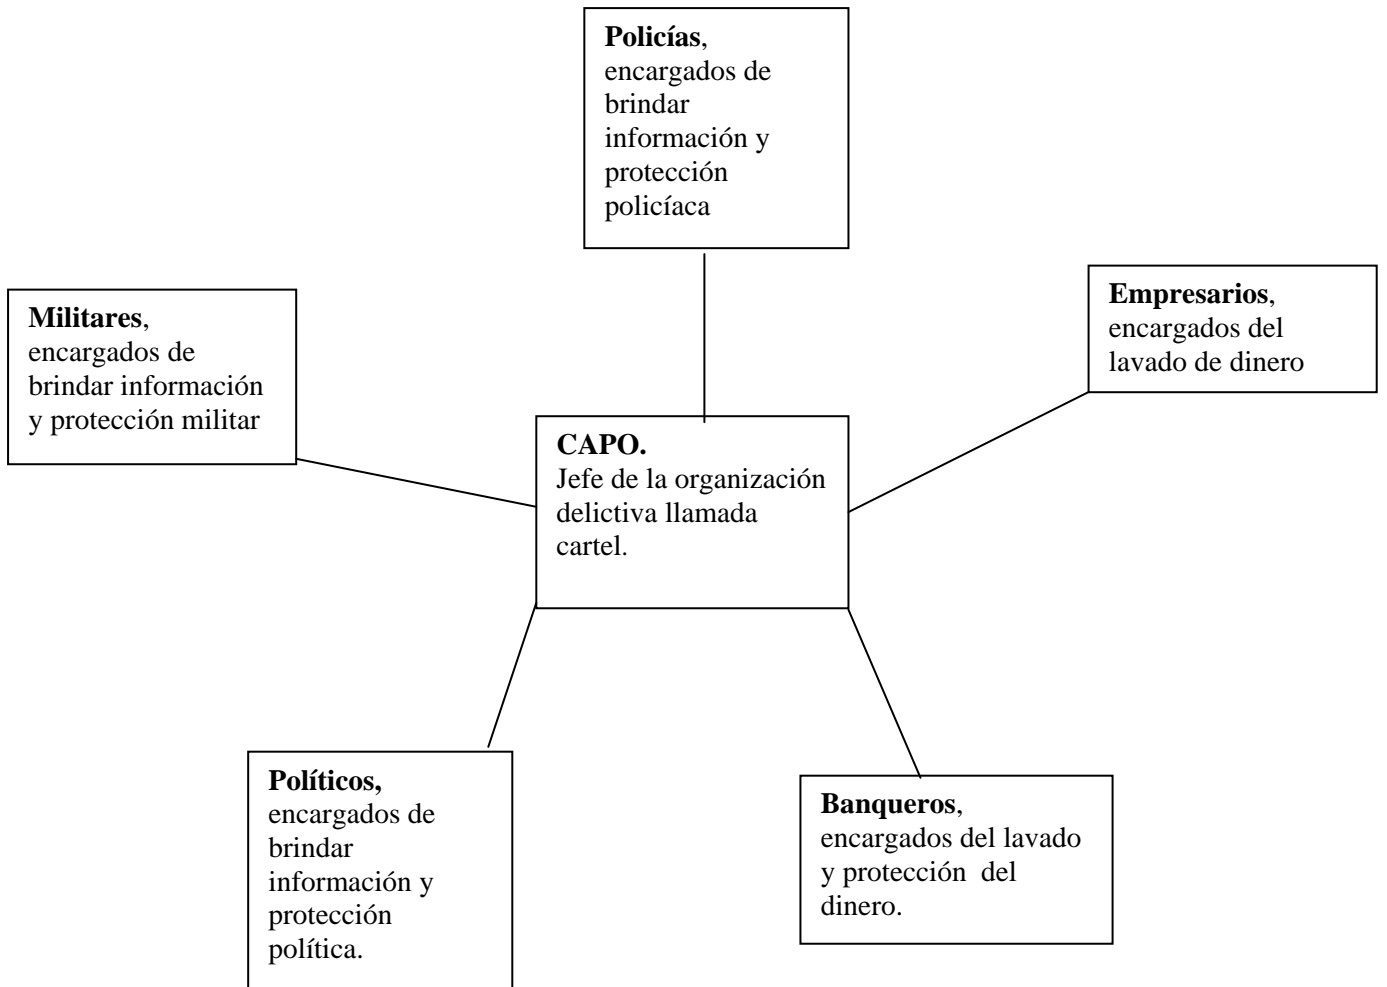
**Policías**, encargados de brindar información y protección policíaca

**Militares**, encargados de brindar información y protección militar

**Empresarios**, encargados del lavado de dinero

**CAPO.**
Jefe de la organización delictiva llamada cartel.

**Políticos,** encargados de brindar información y protección política.

**Banqueros**, encargados del lavado y protección del dinero.